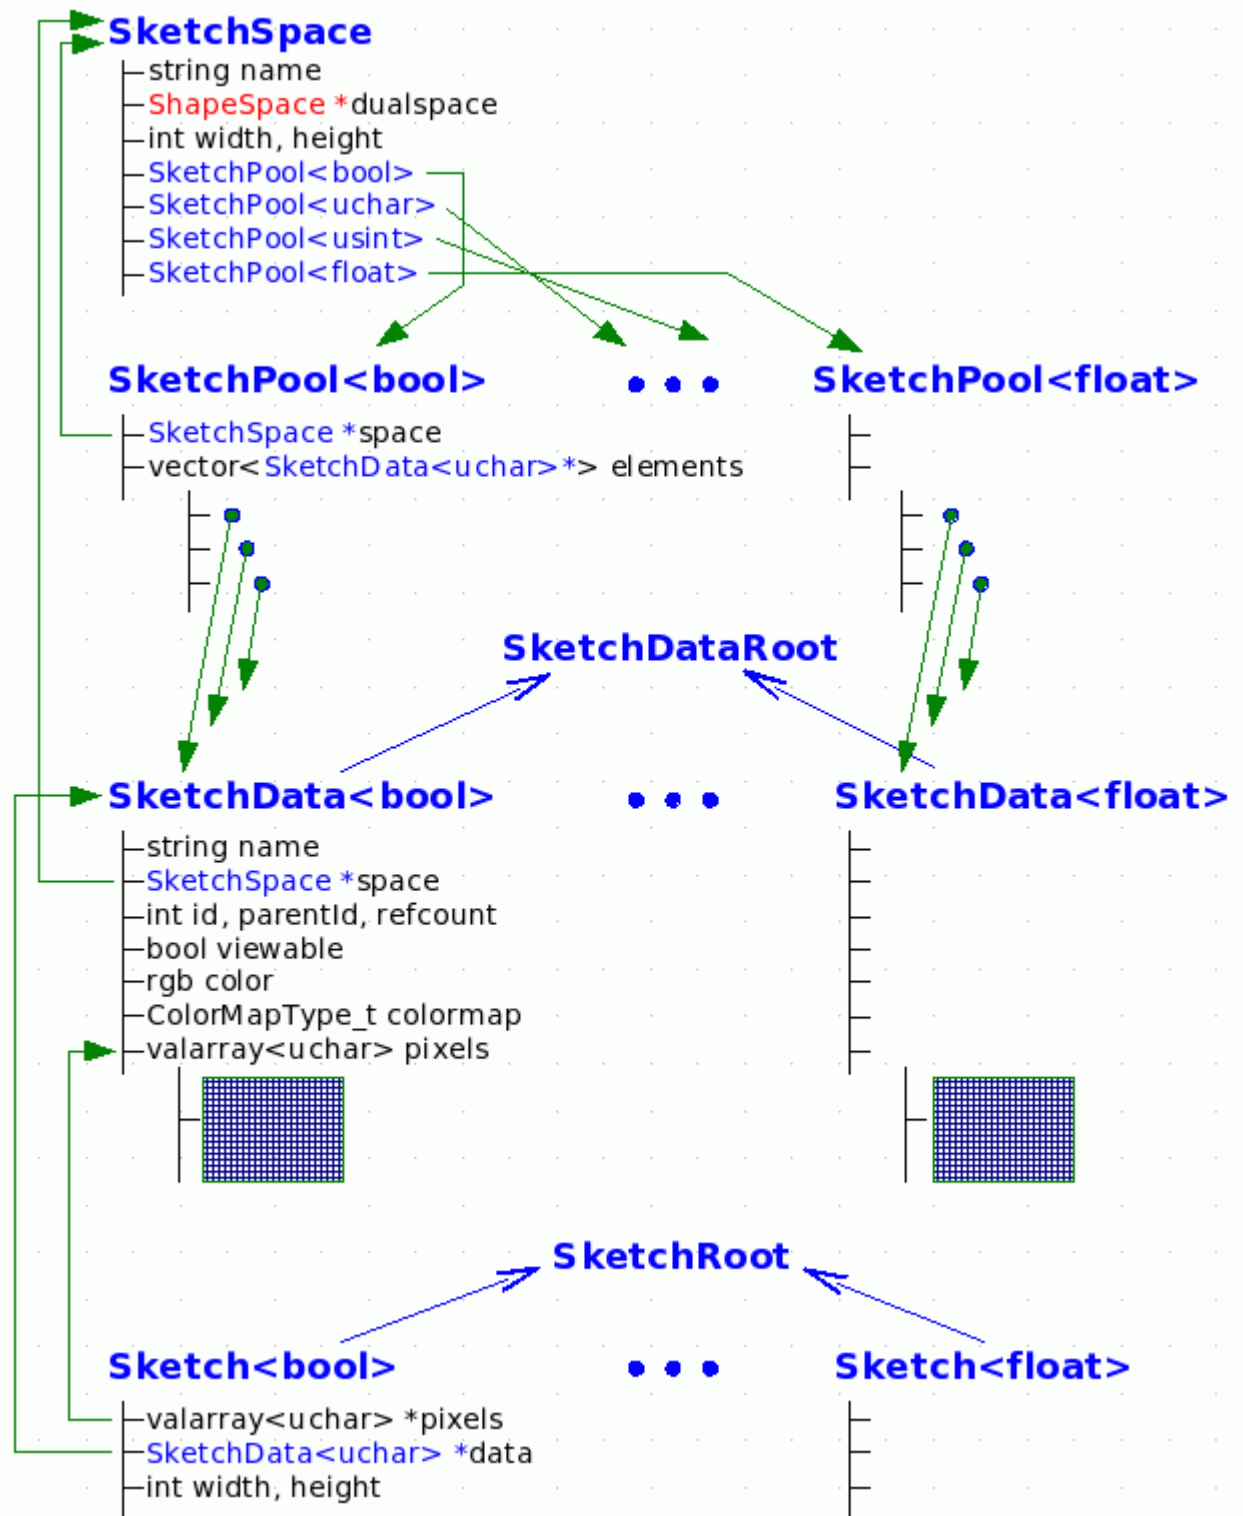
SketchSpace
string name
ShapeSpace *dualspace
int width, height
SketchPool<bool>
SketchPool<uchar>
SketchPool<usint>
SketchPool<float>

SketchPool<bool>
• • •
SketchPool<float>

SketchSpace *space
vector<SketchData<uchar>*> elements

SketchDataRoot

SketchData<bool>
• • •
SketchData<float>

string name
SketchSpace *space
int id, parentId, refcount
bool viewable
rgb color
ColorMapType_t colormap
valarray<uchar> pixels

SketchRoot

Sketch<bool>
• • •
Sketch<float>

valarray<uchar> *pixels
SketchData<uchar> *data
int width, height